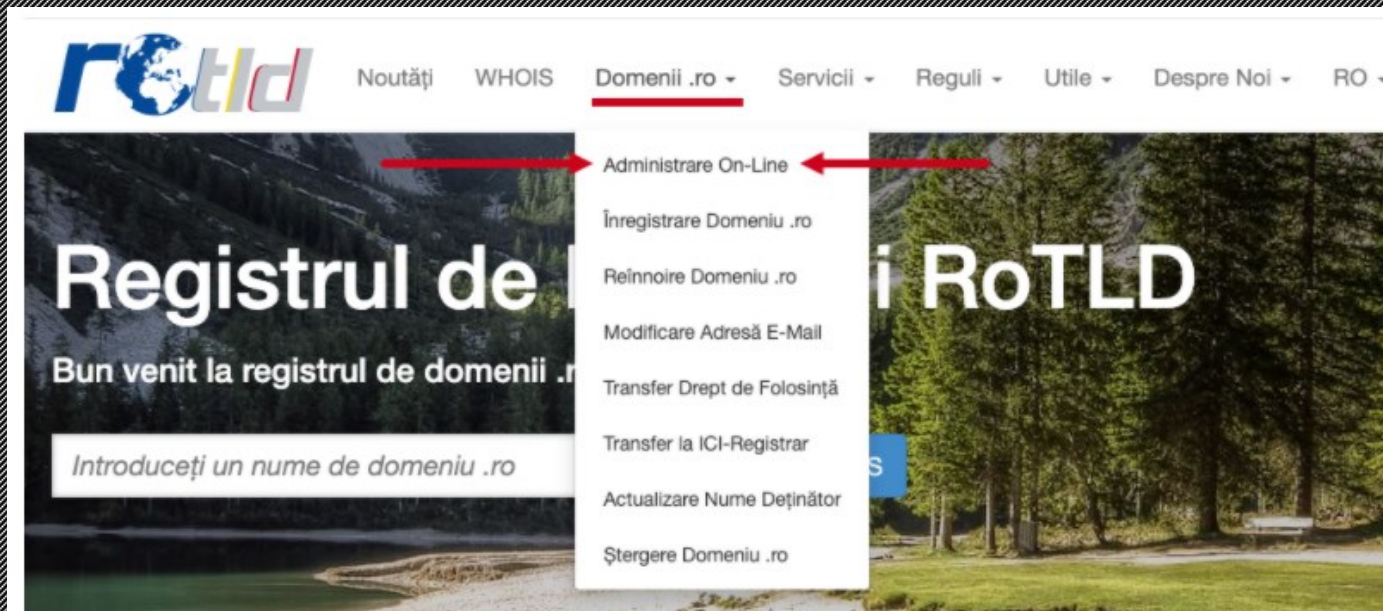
rotld

Noutăți WHOIS Domenii .ro Servicii Reguli Utile Despre Noi RO

Administrare On-Line
Înregistrare Domeniu .ro
Reînnoire Domeniu .ro
Modificare Adresă E-Mail
Transfer Drept de Folosință
Transfer la ICI-Registrar
Actualizare Nume Deținător
Ștergere Domeniu .ro

Registrul de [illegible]i RoTLD

Bun venit la registrul de domenii .r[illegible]

Introduceți un nume de domeniu .ro

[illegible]s